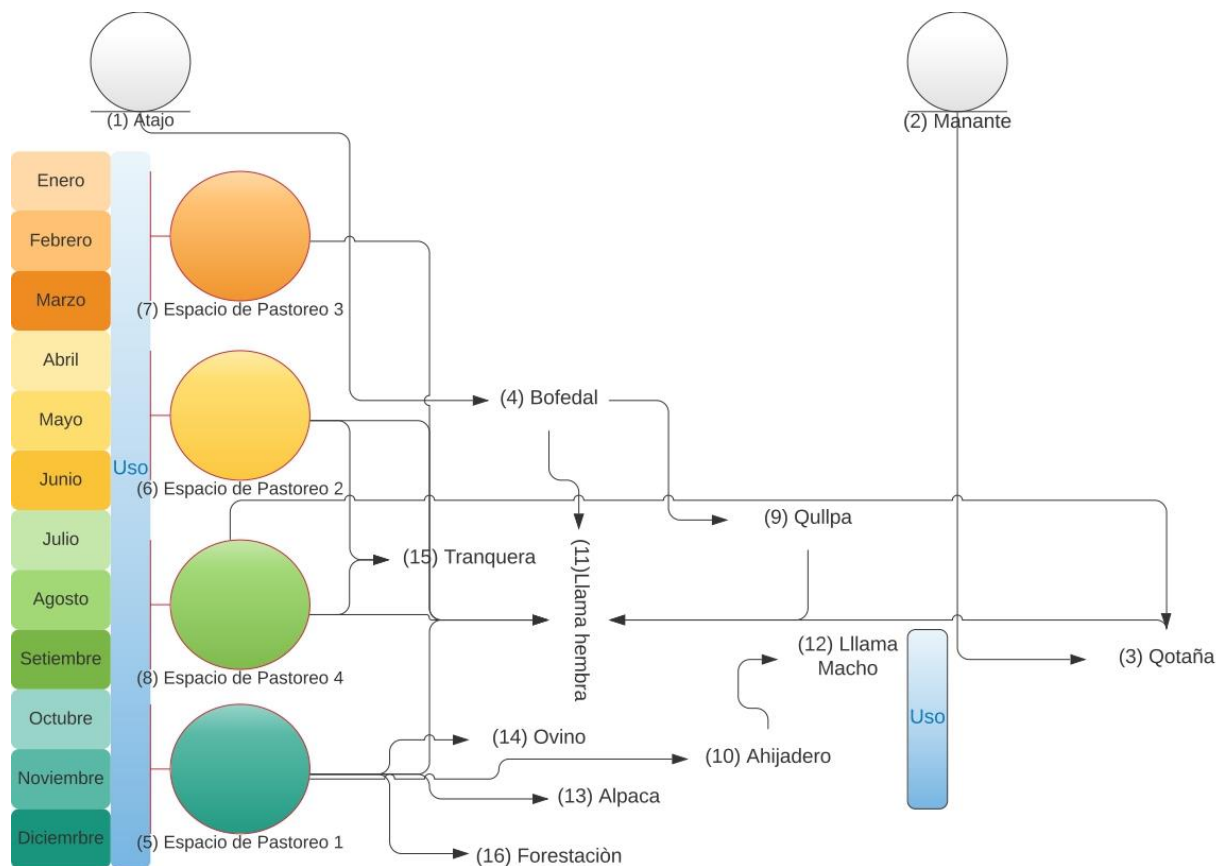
(1) Atajo

(2) Manante

Enero
Febrero
Marzo
Abril
Mayo
Junio
Julio
Agosto
Setiembre
Octubre
Noviembre
Diciemrbre

Uso

(7) Espacio de Pastoreo 3

(6) Espacio de Pastoreo 2

(8) Espacio de Pastoreo 4

(5) Espacio de Pastoreo 1

(4) Bofedal

(9) Qullpa

(15) Tranquera

(11)Llama hembra

(12) Lllama Macho

(3) Qotaña

Uso

(14) Ovino

(10) Ahijadero

(13) Alpaca

(16) Forestaciòn